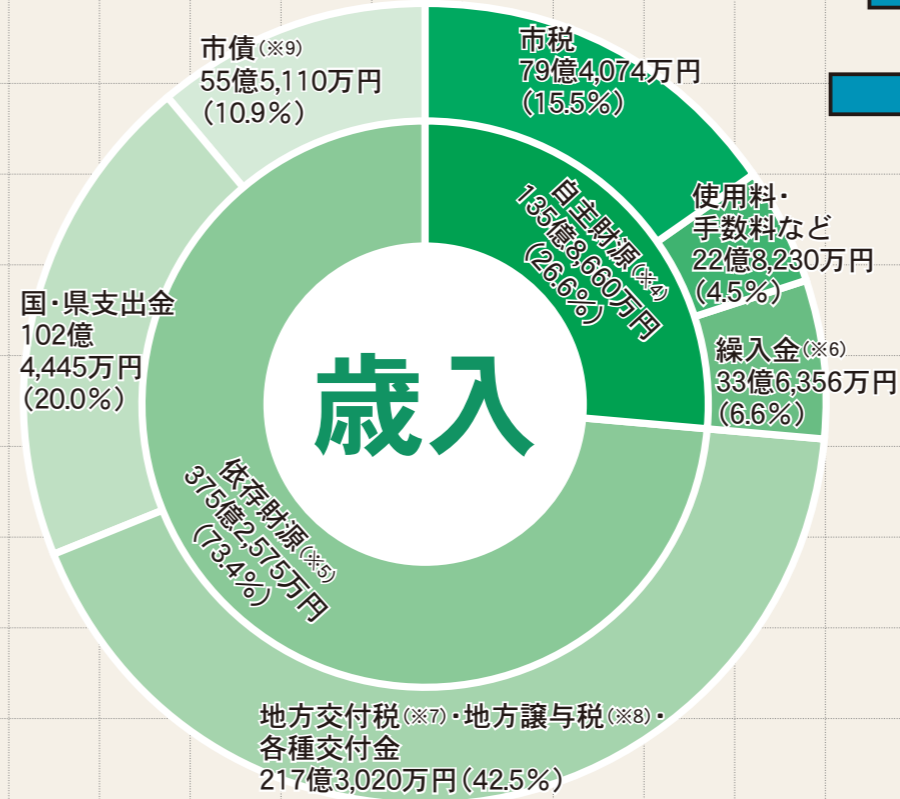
市債(※9)
55億5,110万円
(10.9%)

市税
79億4,074万円
(15.5%)

自主財源(※4)
135億8,660万円
(26.6%)

使用料・
手数料など
22億8,230万円
(4.5%)

繰入金(※6)
33億6,356万円
(6.6%)

国・県支出金
102億
4,445万円
(20.0%)

歳入

依存財源(※5)
375億2,575万円
(73.4%)

地方交付税(※7)・地方譲与税(※8)・
各種交付金
217億3,020万円(42.5%)